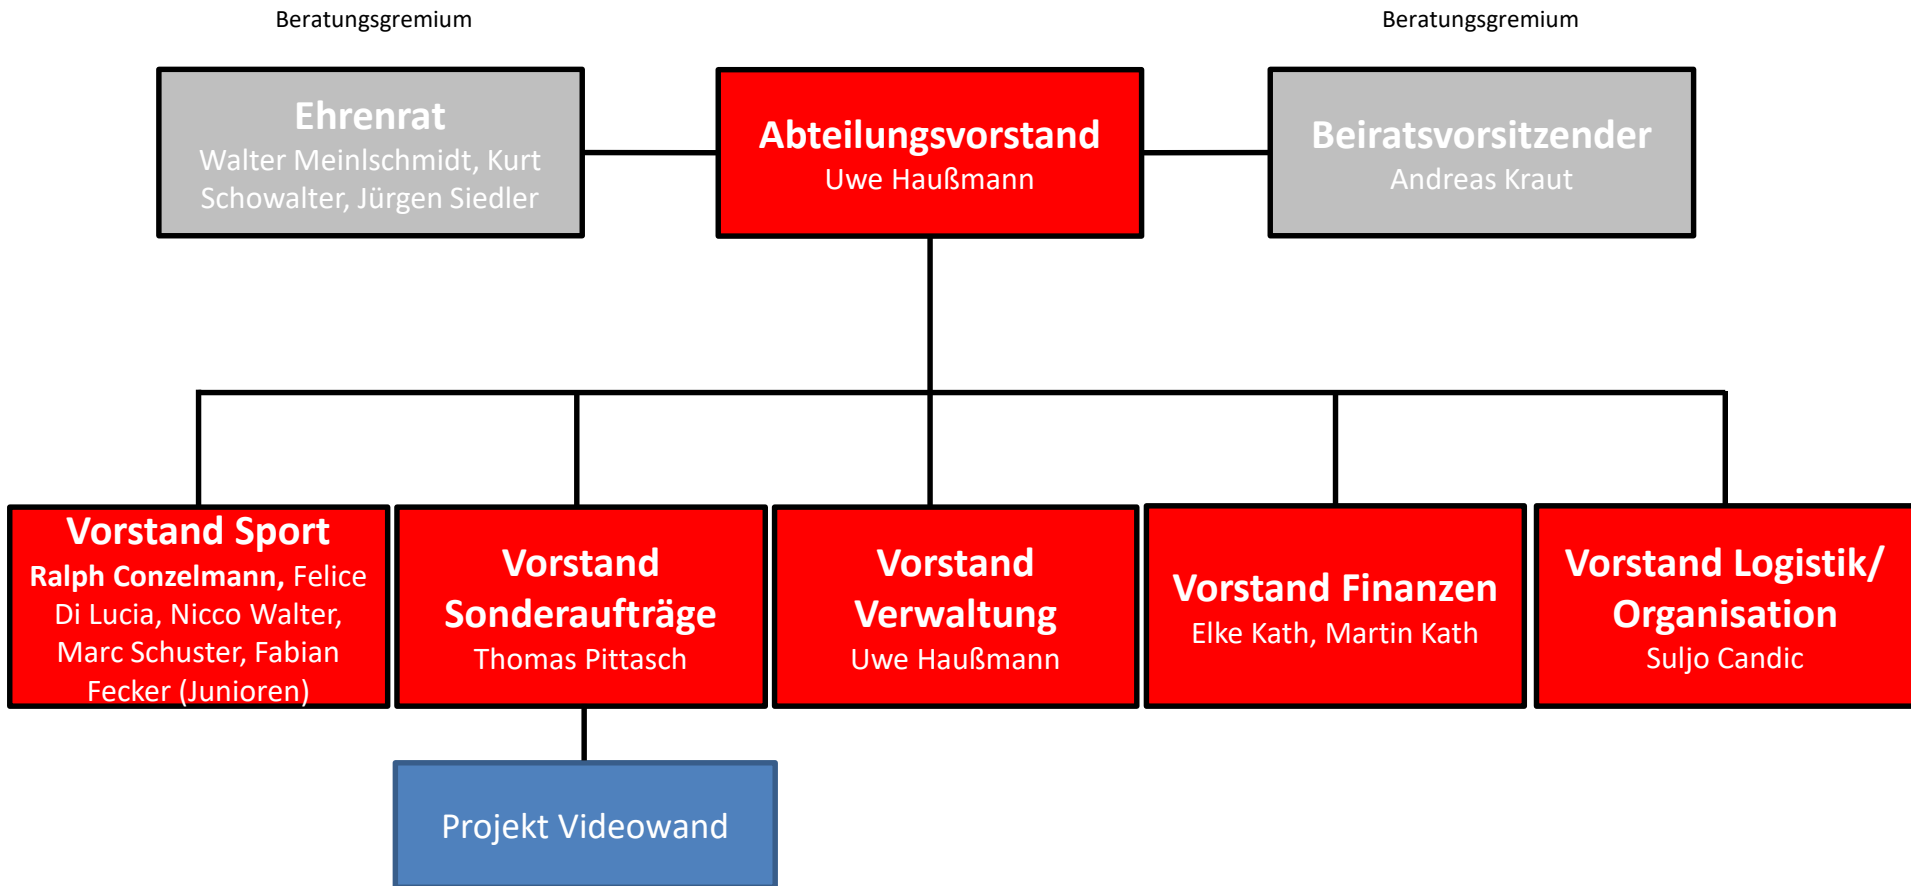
Beratungsgremium

Ehrenrat
Walter Meinlschmidt, Kurt Schowalter, Jürgen Siedler

Abteilungsvorstand
Uwe Haußmann

Beratungsgremium

Beiratsvorsitzender
Andreas Kraut

Vorstand Sport
Ralph Conzelmann, Felice Di Lucia, Nicco Walter, Marc Schuster, Fabian Fecker (Junioren)

Vorstand Sonderaufträge
Thomas Pittasch

Vorstand Verwaltung
Uwe Haußmann

Vorstand Finanzen
Elke Kath, Martin Kath

Vorstand Logistik/ Organisation
Suljo Candic

Projekt Videowand